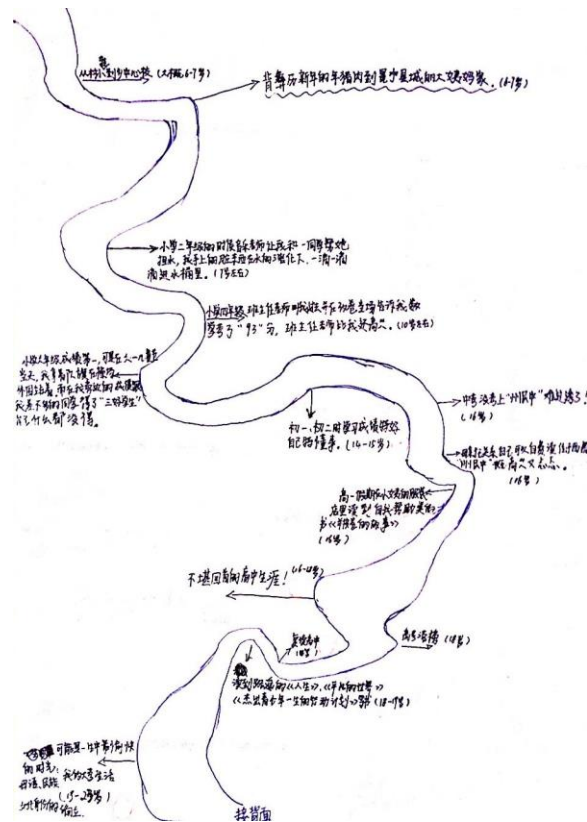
从村小到中心校（六年级，6-7岁）

背着庆新年的年猪肉到县城姐夫家。（14岁）

小学二年级时因贪玩老师让我和一同学罚站，我手上的冰渣子融化了，一滴一滴地落在地上。（7岁左右）

小学四年级，班主任老师喊我上去讲台给全班同学看我写的"93"分，班主任老师比我更高兴。（10岁左右）

小学六年级成绩第一，可是在一个星期天，我拿着它去镇上看病，排队时看到，而在我家做的衣服被我弄不到的同学得了"三好学生"，我什么都没得。

初一、初二时学习成绩特好，很能懂事。（14-15岁）

中考没考上"州民中"，难过透了。（16岁）

同期在读自己，可以给自己信仰。州民中，非常之大众。（16岁）

高一时期他们班教师在里边把我的东西《我家的故事》（16岁）

不堪回首的高中生涯！（16-18岁）

复读高中（18岁）

高考落榜（18岁）

读到路遥的《人生》、《平凡的世界》、《未来看今天一生的财富计划》等（18-19岁）

可能是一些事与期待的用功，我的大学生活开始，很快，大学时期的阅读。（19-23岁）

接着看